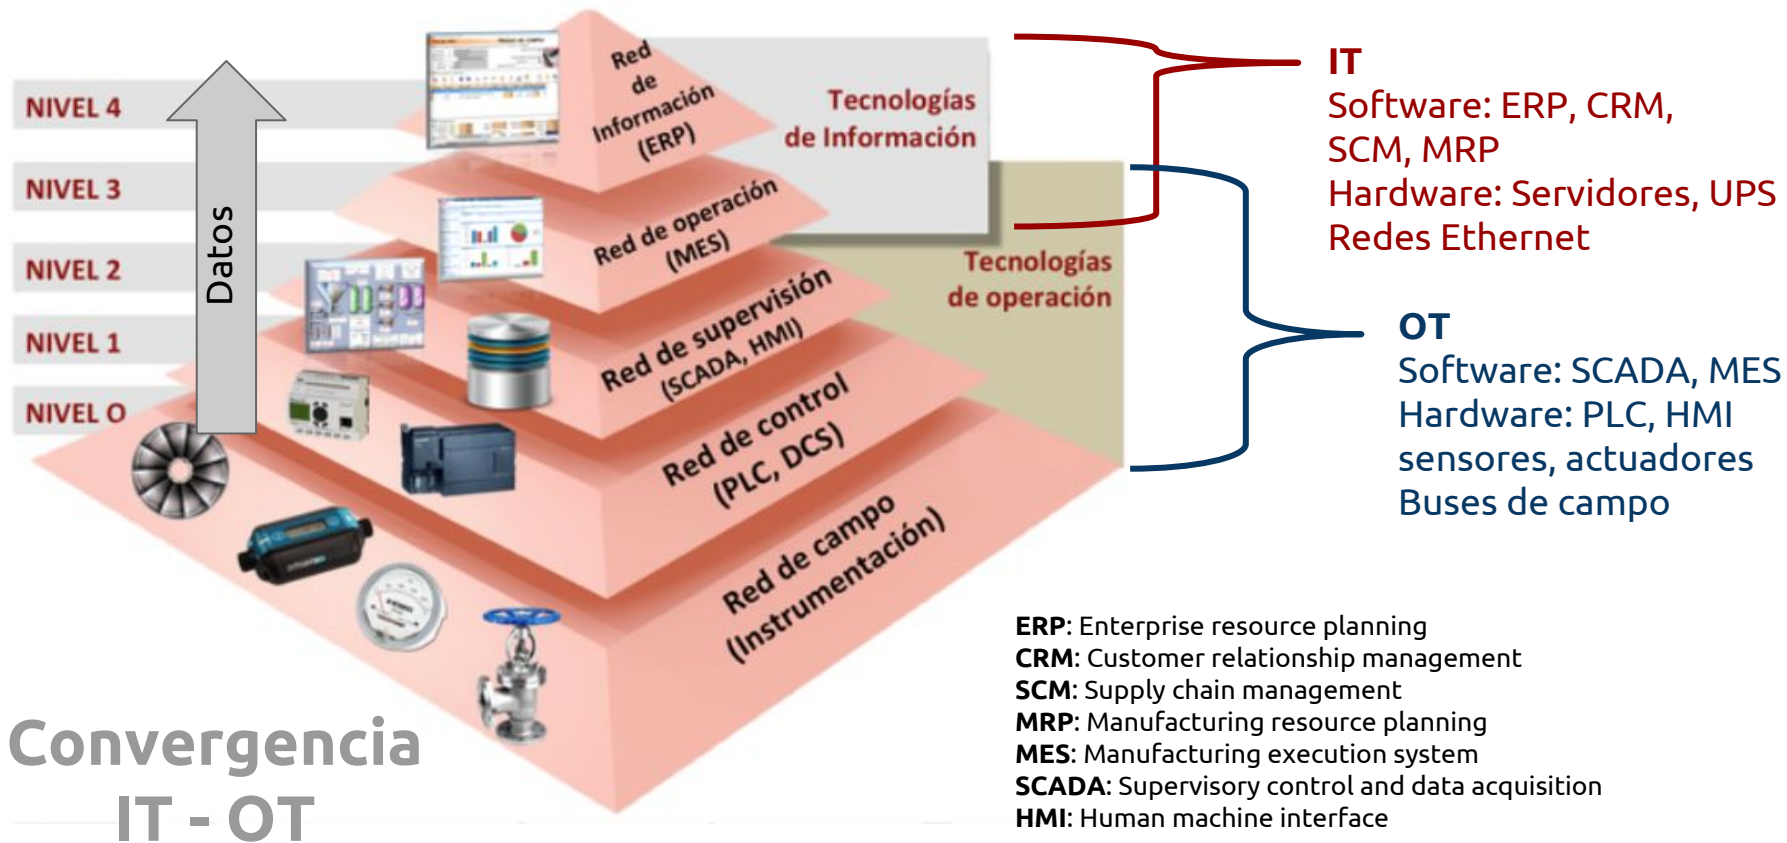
NIVEL 4
NIVEL 3
NIVEL 2
NIVEL 1
NIVEL 0

Datos

Red de Información (ERP)

Red de operación (MES)

Red de supervisión (SCADA, HMI)

Red de control (PLC, DCS)

Red de campo (Instrumentación)

Tecnologías de Información

Tecnologías de operación

IT
Software: ERP, CRM, SCM, MRP
Hardware: Servidores, UPS
Redes Ethernet

OT
Software: SCADA, MES
Hardware: PLC, HMI
sensores, actuadores
Buses de campo

Convergencia IT - OT

ERP: Enterprise resource planning
CRM: Customer relationship management
SCM: Supply chain management
MRP: Manufacturing resource planning
MES: Manufacturing execution system
SCADA: Supervisory control and data acquisition
HMI: Human machine interface